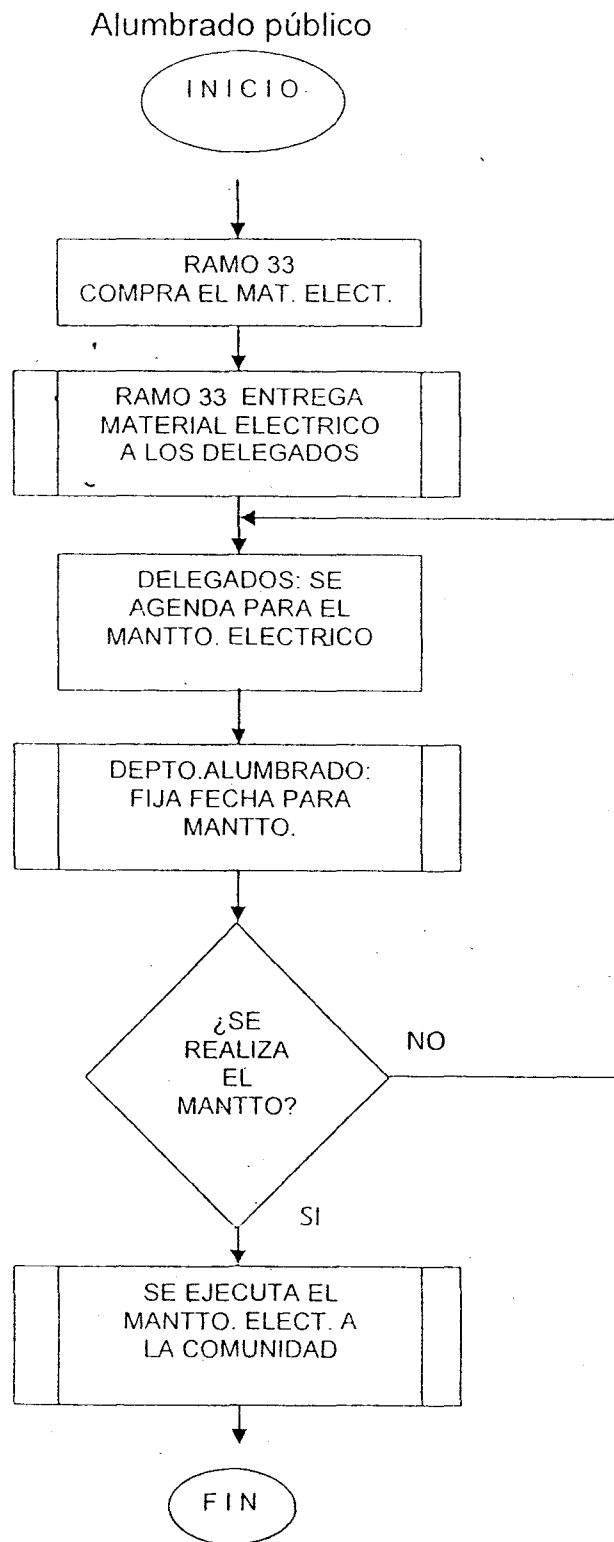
Alumbrado público

INICIO

RAMO 33
COMPRA EL MAT. ELECT.

RAMO 33 ENTREGA MATERIAL ELECTRICO A LOS DELEGADOS

DELEGADOS: SE AGENDA PARA EL MANTTO. ELECTRICO

DEPTO.ALUMBRADO: FIJA FECHA PARA MANTTO.

¿SE REALIZA EL MANTTO?

NO

SI

SE EJECUTA EL MANTTO. ELECT. A LA COMUNIDAD

FIN